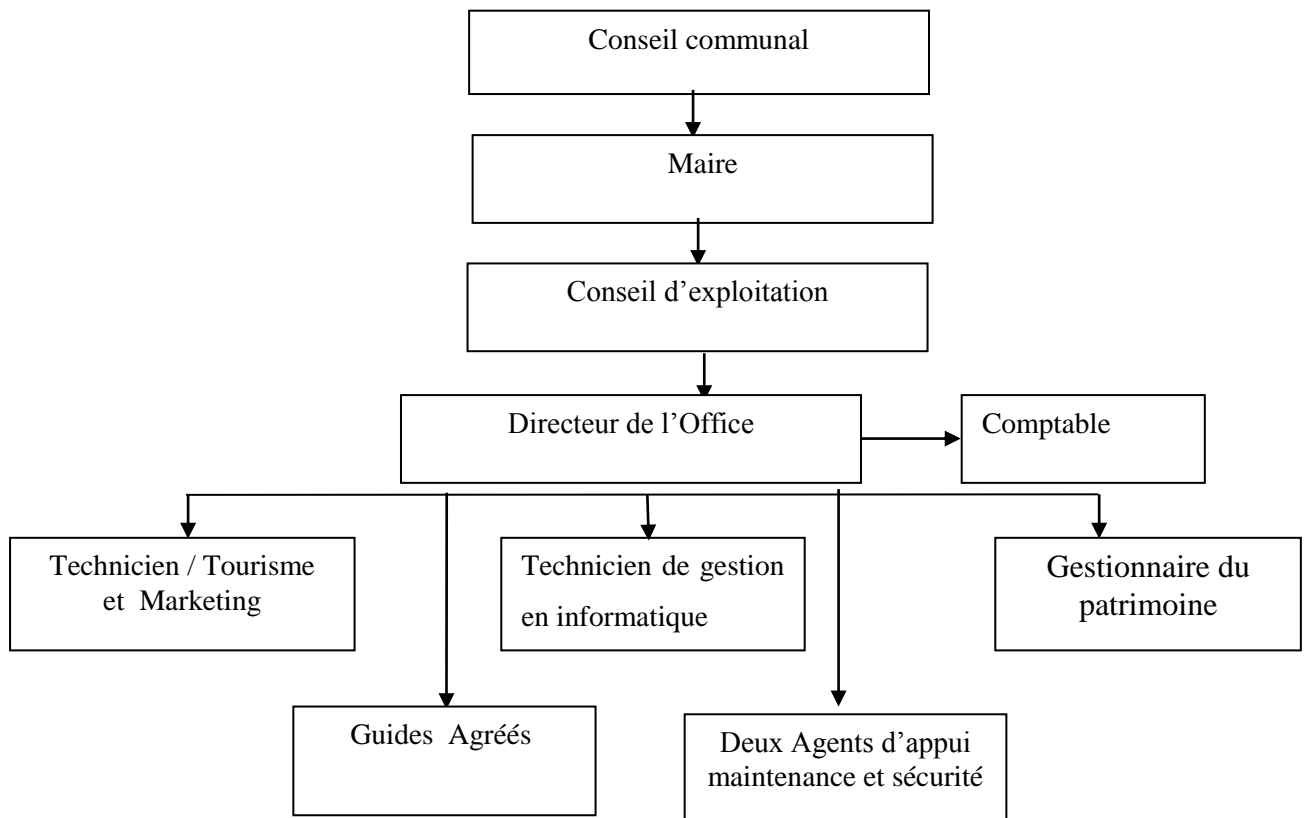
Conseil communal

Maire

Conseil d’exploitation

Directeur de l’Office

Comptable

Technicien / Tourisme et Marketing

Technicien de gestion en informatique

Gestionnaire du patrimoine

Guides Agréés

Deux Agents d’appui maintenance et sécurité